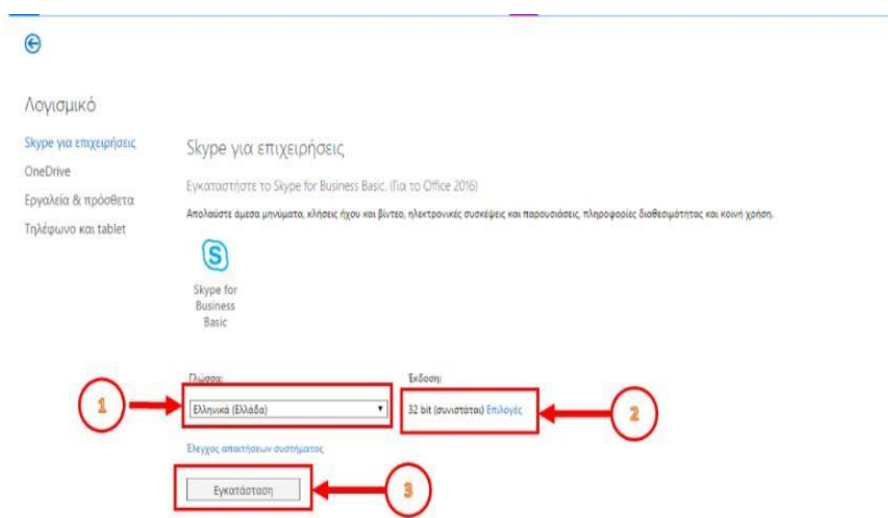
Λογισμικό

Skype για επιχειρήσεις
OneDrive
Εργαλεία & πρόσθετα
Τηλέφωνο και tablet

Skype για επιχειρήσεις

Εγκαταστήστε το Skype for Business Basic. (Για το Office 2016)

Απολαύστε άμεσα μηνύματα, κλήσεις ήχου και βίντεο, ηλεκτρονικές συσκέψεις και παρουσιάσεις, πληροφορίες διαθεσιμότητας και κοινή χρήση.

Skype for Business Basic

Γλώσσα:
Ελληνικά (Ελλάδα)

Έκδοση:
32 bit (συνιστάται) Επιλογές

1

2

Έλεγχος απαιτήσεων συστήματος

Εγκατάσταση

3